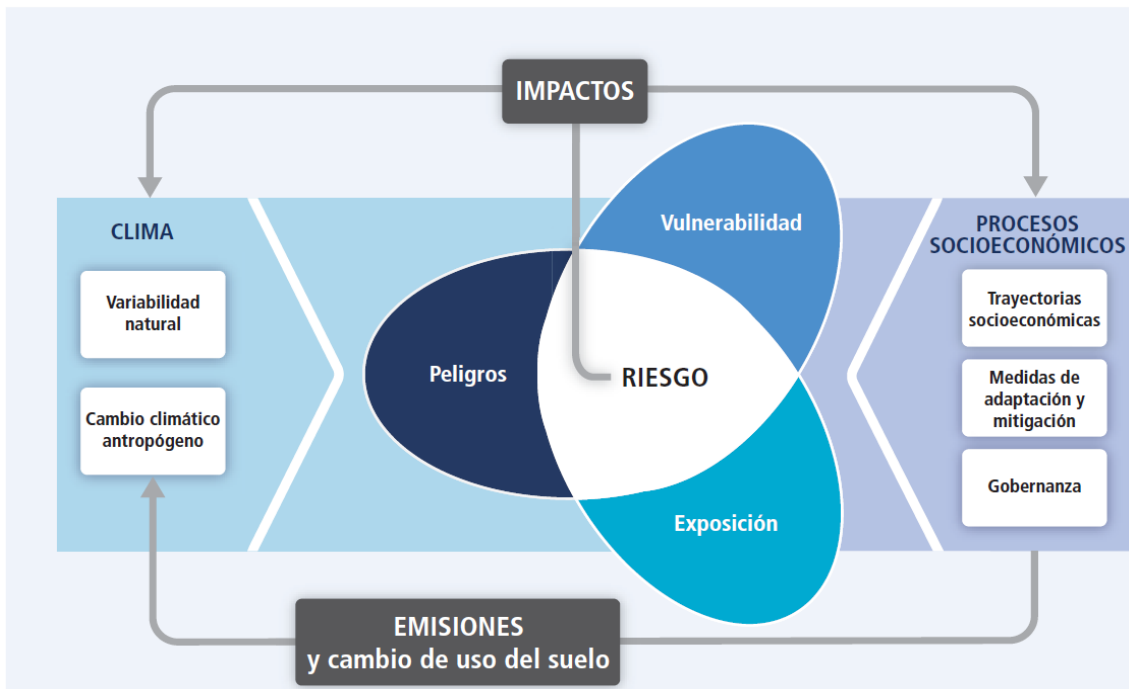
IMPACTOS

CLIMA

Variabilidad natural

Cambio climático antropógeno

Vulnerabilidad

Peligros

RIESGO

Exposición

PROCESOS SOCIOECONÓMICOS

Trayectorias socioeconómicas

Medidas de adaptación y mitigación

Gobernanza

EMISIONES
y cambio de uso del suelo